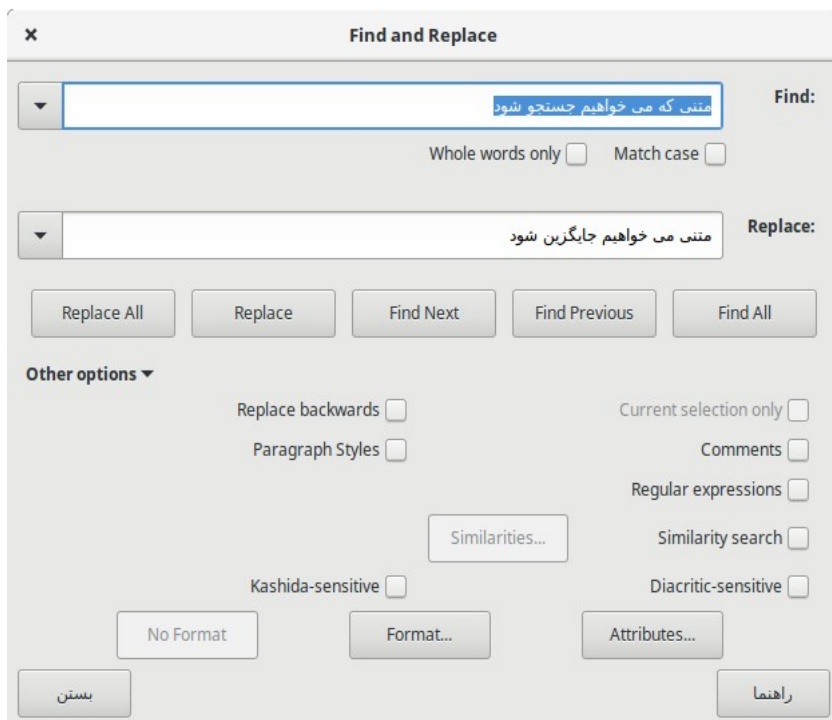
×
Find and Replace

Find:
متنی که می خواهیم جستجو شود

Whole words only
Match case

Replace:
متنی می خواهیم جایگزین شود

Replace All
Replace
Find Next
Find Previous
Find All

Other options ▾

Replace backwards
Current selection only
Paragraph Styles
Comments
Regular expressions
Similarities...
Similarity search
Kashida-sensitive
Diacritic-sensitive

No Format
Format...
Attributes...

بستن
راهنما